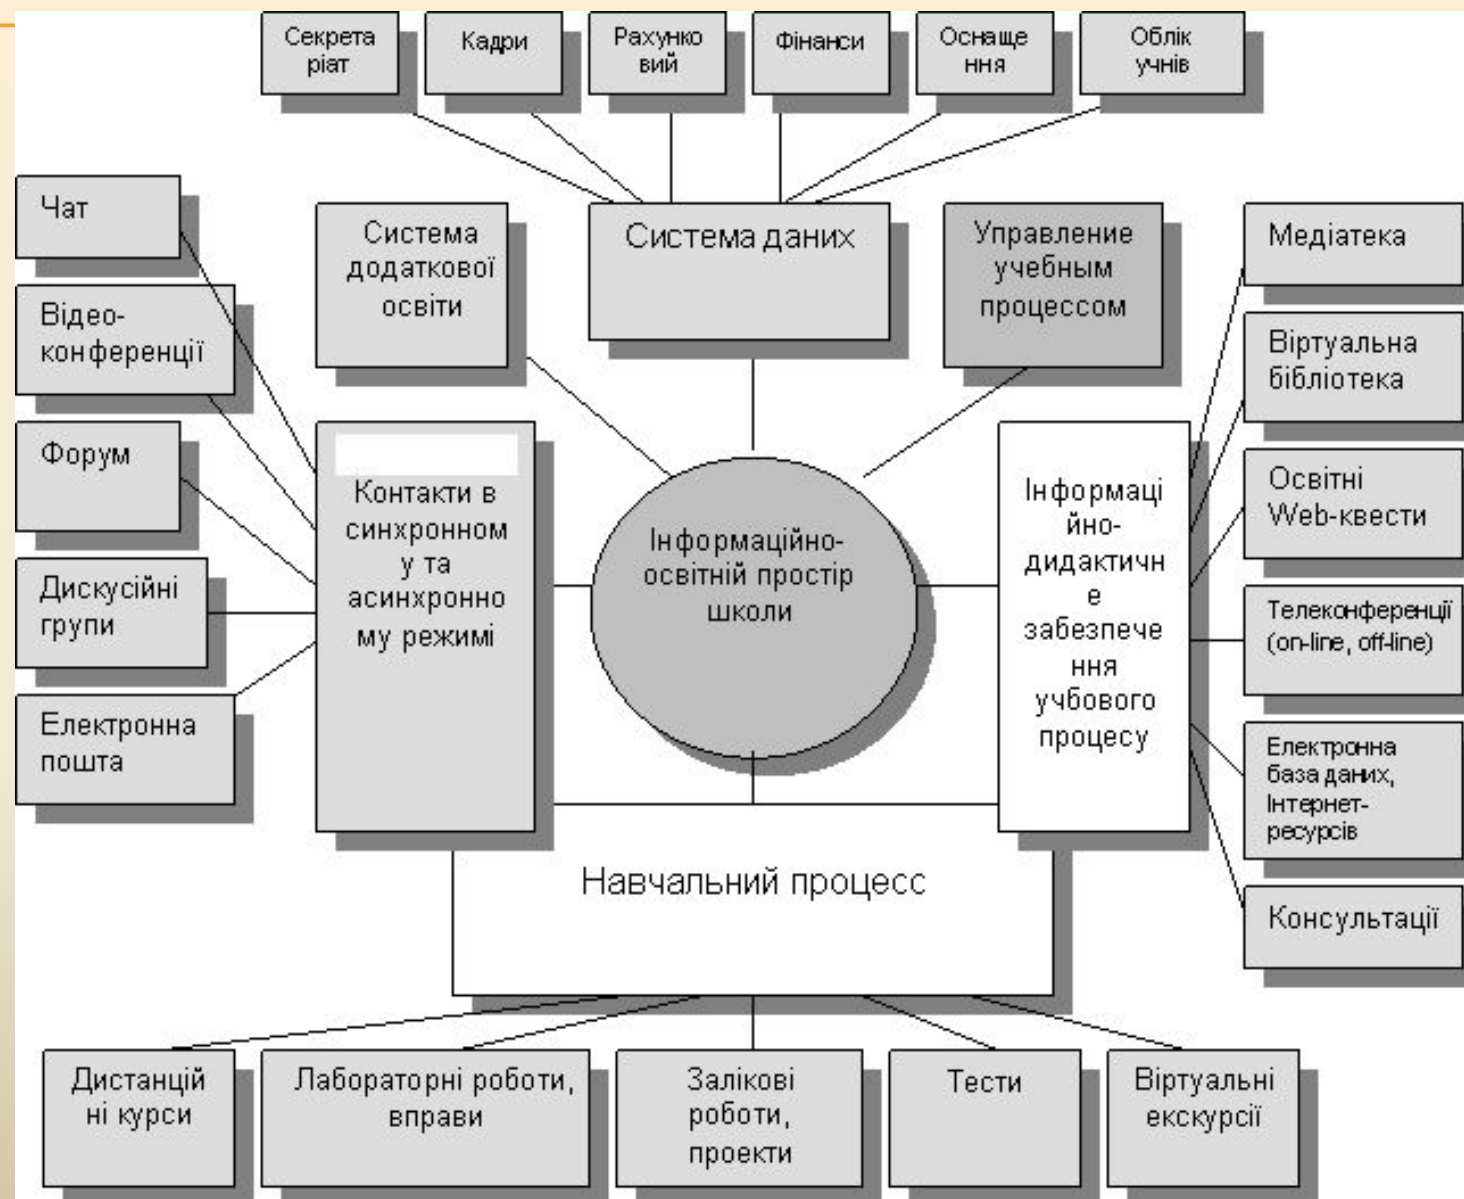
Секретаріат

Кадри

Рахунковий

Фінанси

Оснащення

Облік учнів

Чат

Система додаткової освіти

Система даних

Управление учебным процессом

Медіатека

Відео-конференції

Віртуальна бібліотека

Форум

Контакти в синхронному та асинхронному режимі

Інформаційно-освітній простір школи

Інформаційно-дидактичне забезпечення учбового процесу

Освітні Web-квести

Дискусійні групи

Телеконференції (on-line, off-line)

Електронна пошта

Електронна база даних, Інтернет-ресурсів

Навчальний процесс

Консультації

Дистанційні курси

Лабораторні роботи, вправи

Залікові роботи, проекти

Тести

Віртуальні екскурсії